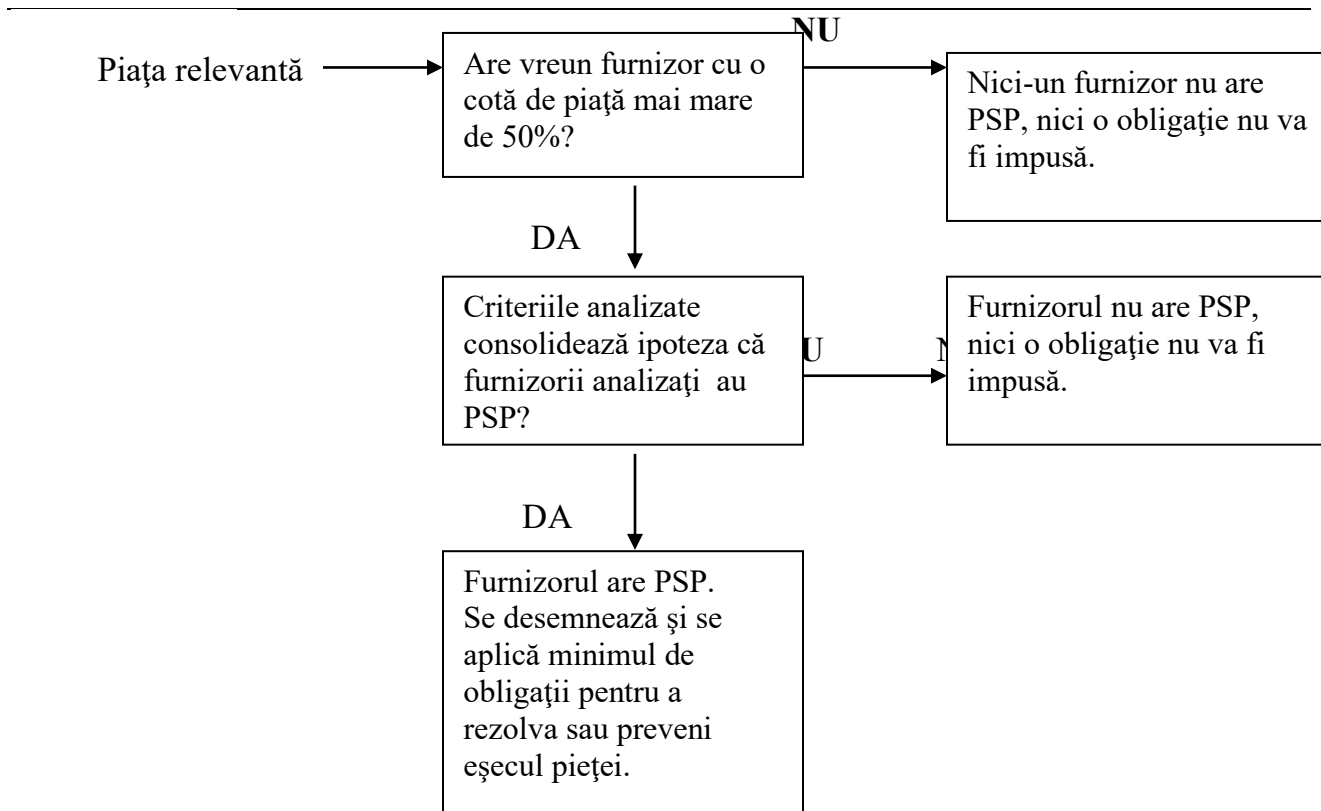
Piaţa relevantă

Are vreun furnizor cu o cotă de piaţă mai mare de 50%?

NU

Nici-un furnizor nu are PSP, nici o obligaţie nu va fi impusă.

DA

Criteriile analizate consolidează ipoteza că furnizorii analizaţi au PSP?

NU

Furnizorul nu are PSP, nici o obligaţie nu va fi impusă.

DA

Furnizorul are PSP. Se desemnează şi se aplică minimul de obligaţii pentru a rezolva sau preveni eşecul pieţei.